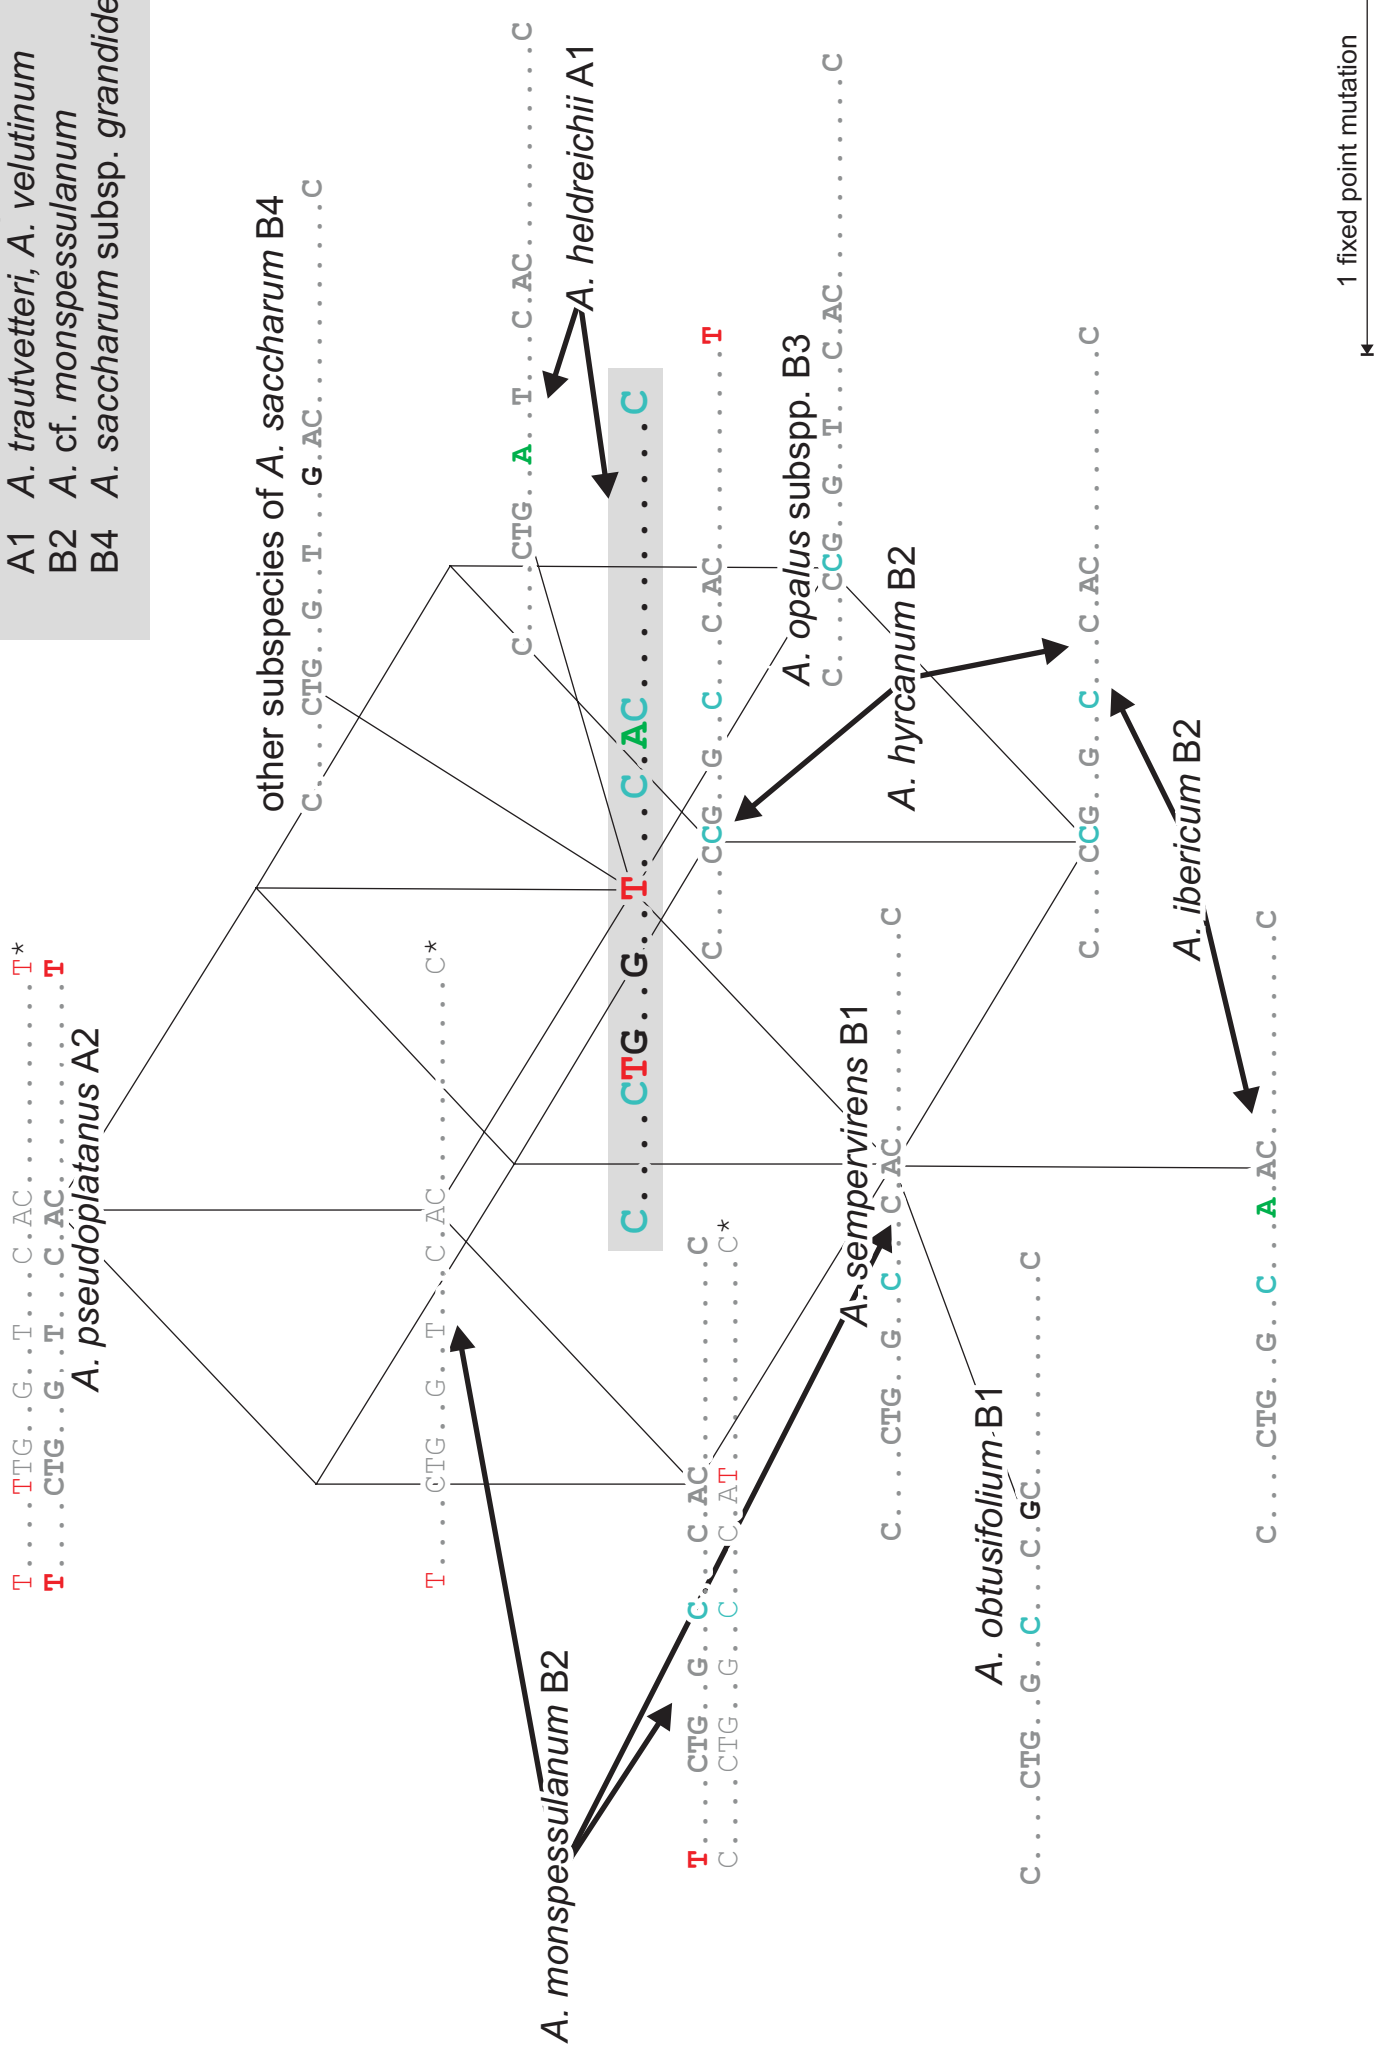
A1 A. trautvetteri, A. velutinum
B2 A. cf. monspessulanum
B4 A. saccharum subsp. grandide

1 fixed point mutation

other subspecies of A. saccharum B4

C . . . . CTG . . G . . T . . . G . AC . . . . . . . . . C

A. heldreichii A1

C . . . . CTG . . A . . T . . . C . AC . . . . . . . . . C

C . . . . CTG . . G . . T . . . C . AC . . . . . . . . . C

C . . . . CCG . . G . . C . . . C . AC . . . . . . . . . T

A. opalus subspp. B3

C . . . . CCG . . G . . T . . . C . AC . . . . . . . . . C

A. hyrcanum B2

C . . . . CCG . . G . . C . . . C . AC . . . . . . . . . C

A. ibericum B2

C . . . . CTG . . G . . C . . . A . AC . . . . . . . . . C

A. sempervirens B1

C . . . . CTG . . G . . C . . . C . AC . . . . . . . . . C

A. obtusifolium B1

C . . . . CTG . . G . . C . . . C . GC . . . . . . . . . C

A. monspessulanum B2

T . . . . CTG . . G . . C . . . C . AC . . . . . . . . . C

C . . . . CTG . . G . . C . . . C . AT . . . . . . . . . C*

T . . . . CTG . . G . . T . . . C . AC . . . . . . . . . C*

A. pseudoplatanus A2

T . . . . TTG . . G . . T . . . C . AC . . . . . . . . . T*

T . . . . CTG . . G . . T . . . C . AC . . . . . . . . . T